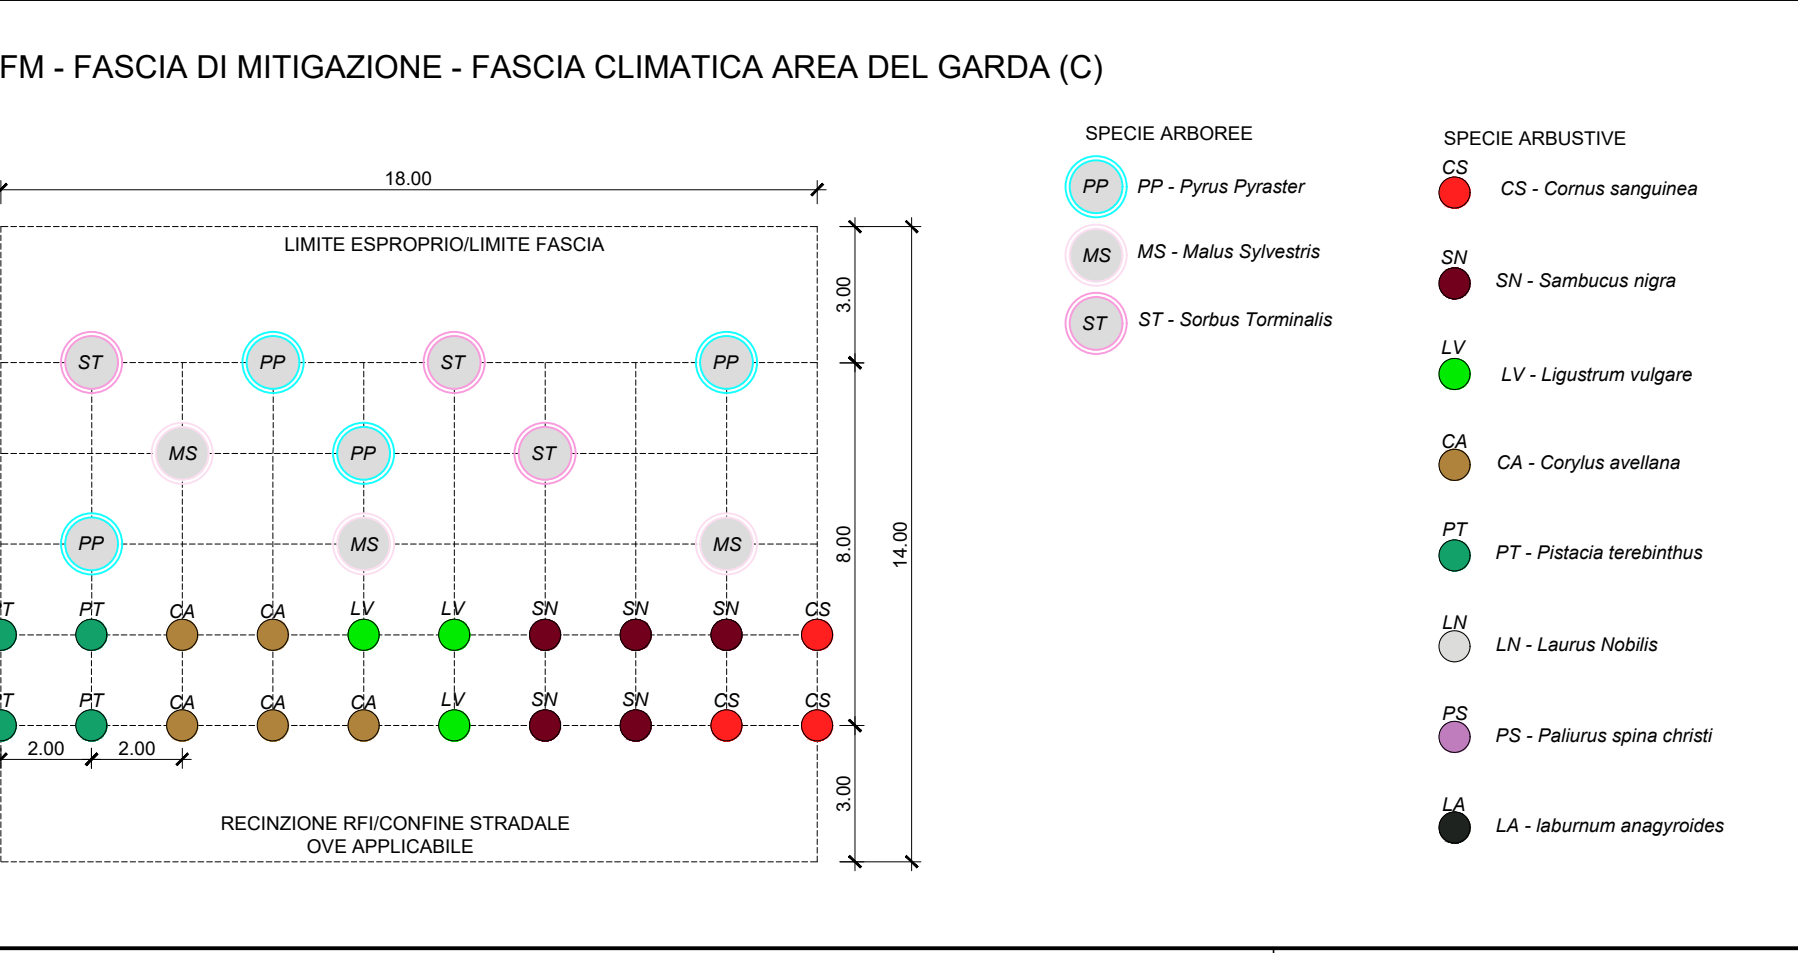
FM - FASCIA DI MITIGAZIONE - FASCIA CLIMATICA AREA DEL GARDA (C)

18.00

LIMITE ESPROPRIO/LIMITE FASCIA

3.00

8.00

14.00

3.00

ST PP ST PP

MS PP ST

PP MS MS

T PT CA CA LV LV SN SN SN CS

T PT CA CA CA LV SN SN CS CS

2.00 2.00

RECINZIONE RFI/CONFINE STRADALE
OVE APPLICABILE

SPECIE ARBOREE

PP PP - Pyrus Pyraster

MS MS - Malus Sylvestris

ST ST - Sorbus Torminalis

SPECIE ARBUSTIVE

CS CS - Cornus sanguinea

SN SN - Sambucus nigra

LV LV - Ligustrum vulgare

CA CA - Corylus avellana

PT PT - Pistacia terebinthus

LN LN - Laurus Nobilis

PS PS - Paliurus spina christi

LA LA - laburnum anagyroides